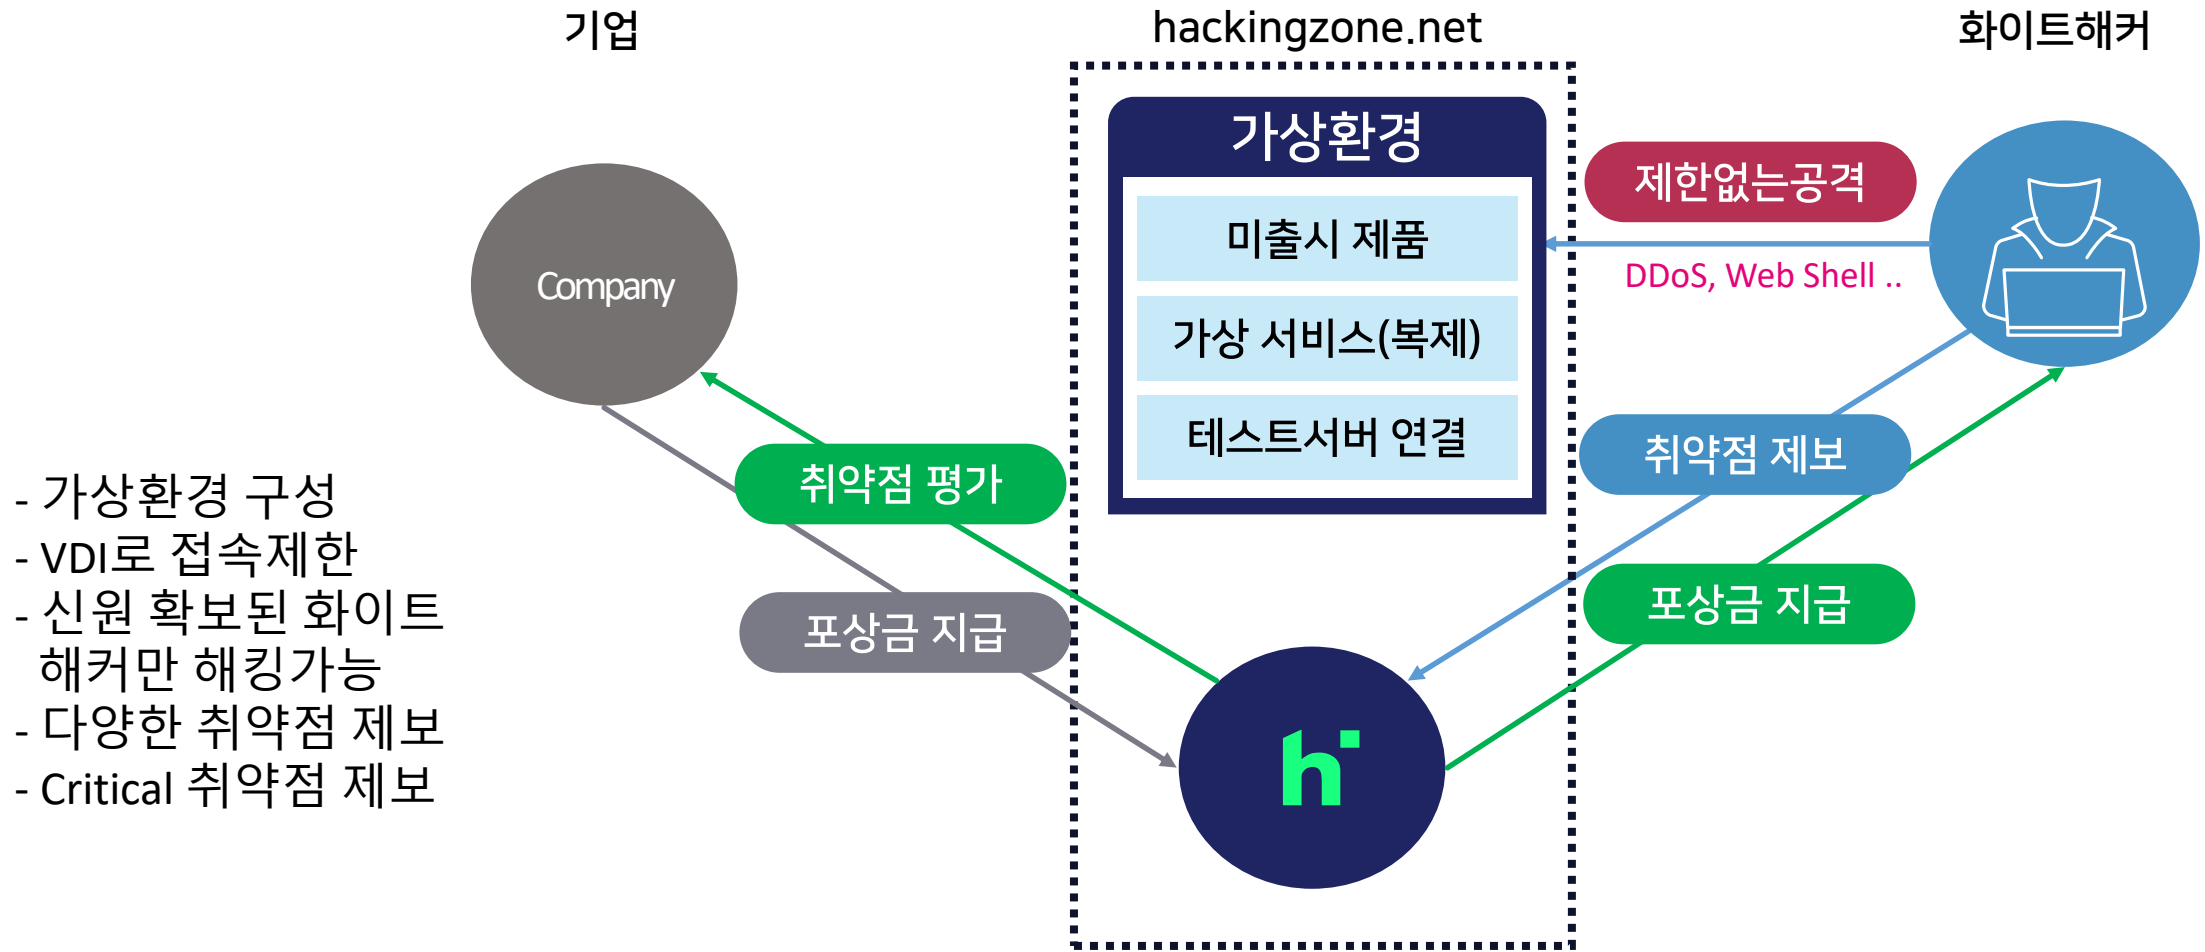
기업

hackingzone.net

화이트해커

가상환경

미출시 제품

가상 서비스(복제)

테스트서버 연결

제한없는공격

DDoS, Web Shell ..

Company

취약점 평가

포상금 지급

취약점 제보

포상금 지급

h

- 가상환경 구성
- VDI로 접속제한
- 신원 확보된 화이트 해커만 해킹가능
- 다양한 취약점 제보
- Critical 취약점 제보